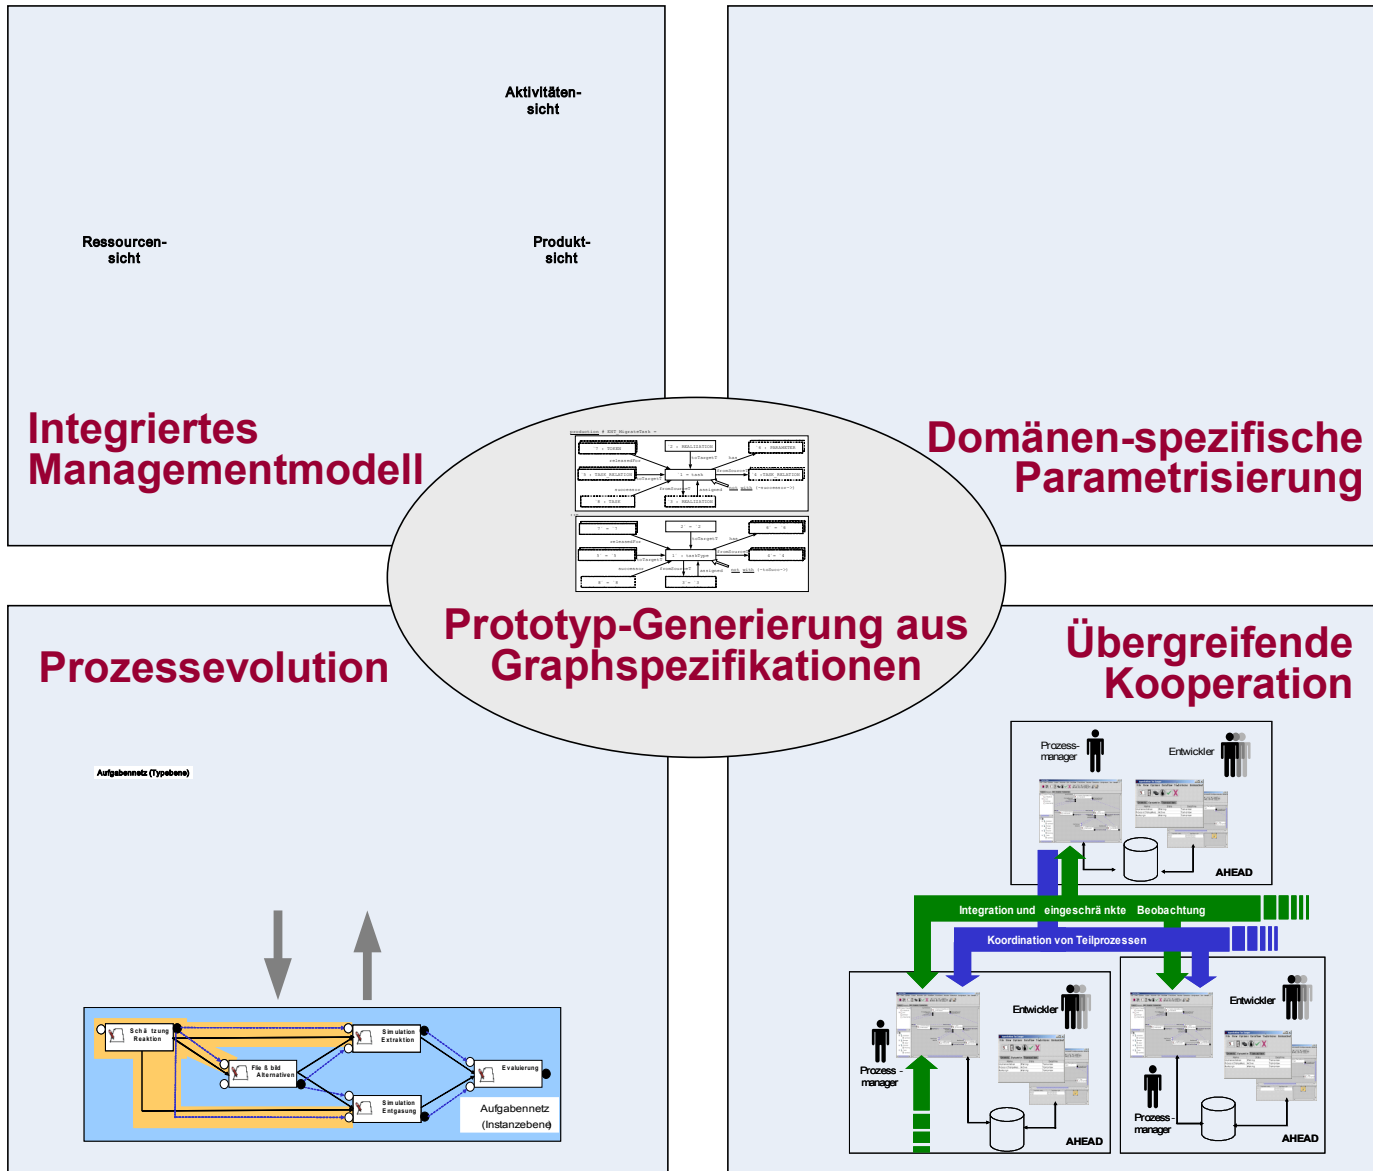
Aktivitäten-
sicht

Ressourcen-
sicht

Produkt-
sicht

Integriertes
Managementmodell

Domänen-spezifische
Parametrisierung

Prototyp-Generierung aus
Graphspezifikationen

Prozessevolution

Übergreifende
Kooperation

Aufgabennetz (Typebene)

Schätzung Reaktion

File & bild Alternativen

Simulation Extraktion

Simulation Entgasung

Evaluierung

Aufgabennetz
(Instanzebene)

Prozess-
manager

Entwickler

AHEAD

Integration und eingeschränkte Beobachtung

Koordination von Teilprozessen

Entwickler

Prozess-
manager

AHEAD

Entwickler

Prozess-
manager

AHEAD